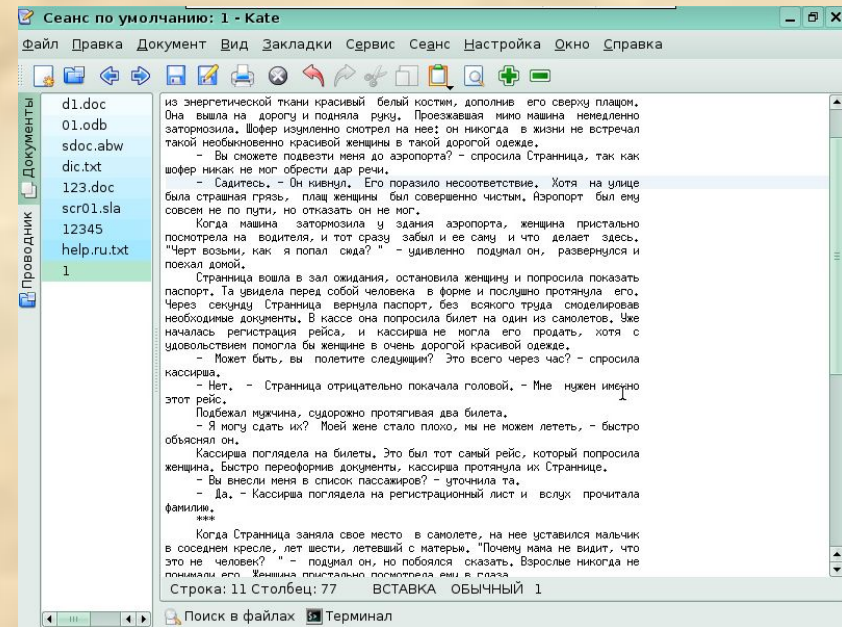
Сеанс по умолчанию: 1 - Kate

Файл Правка Документ Вид Закладки Сервис Сеанс Настройка Окно Справка

Документы
Проводник

d1.doc
01.odb
sdoc.abw
dic.txt
123.doc
scr01.sla
12345
help.ru.txt
1

из энергетической ткани красивый белый костюм, дополнив его сверху плащом. Она вышла на дорогу и подняла руку. Проезжавшая мимо машина немедленно затормозила. Шофер изумленно смотрел на нее: он никогда в жизни не встречал такой необыкновенно красивой женщины в такой дорогой одежде.

- Вы сможете подвезти меня до аэропорта? - спросила Странница, так как шофер никак не мог обрести дар речи.

- Садитесь. - Он кивнул. Его поразило несоответствие. Хотя на улице была страшная грязь, плащ женщины был совершенно чистым. Аэропорт был ему совсем не по пути, но отказать он не мог.

Когда машина затормозила у здания аэропорта, женщина пристально посмотрела на водителя, и тот сразу забыл и ее саму и что делает здесь. "Черт возьми, как я попал сюда? " - удивленно подумал он, развернулся и поехал домой.

Странница вошла в зал ожидания, остановила женщину и попросила показать паспорт. Та увидела перед собой человека в форме и послушно протянула его. Через секунду Странница вернула паспорт, без всякого труда смоделировав необходимые документы. В кассе она попросила билет на один из самолетов. Уже началась регистрация рейса, и кассирша не могла его продать, хотя с удовольствием помогла бы женщине в очень дорогой красивой одежде.

- Может быть, вы полетите следующим? Это всего через час? - спросила кассирша.

- Нет. - Странница отрицательно покачала головой. - Мне нужен именно этот рейс.

Подбежал мужчина, судорожно протягивая два билета.

- Я могу сдать их? Моей жене стало плохо, мы не можем лететь, - быстро объяснял он.

Кассирша поглядела на билеты. Это был тот самый рейс, который попросила женщина. Быстро переоформив документы, кассирша протянула их Страннице.

- Вы внесли меня в список пассажиров? - уточнила та.

- Да. - Кассирша поглядела на регистрационный лист и вслух прочитала фамилию.

***

Когда Странница заняла свое место в самолете, на нее уставился мальчик в соседнем кресле, лет шести, летевший с матерью. "Почему мама не видит, что это не человек? " - подумал он, но побоялся сказать. Взрослые никогда не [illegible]

Строка: 11 Столбец: 77 ВСТАВКА ОБЫЧНЫЙ 1

Поиск в файлах Терминал